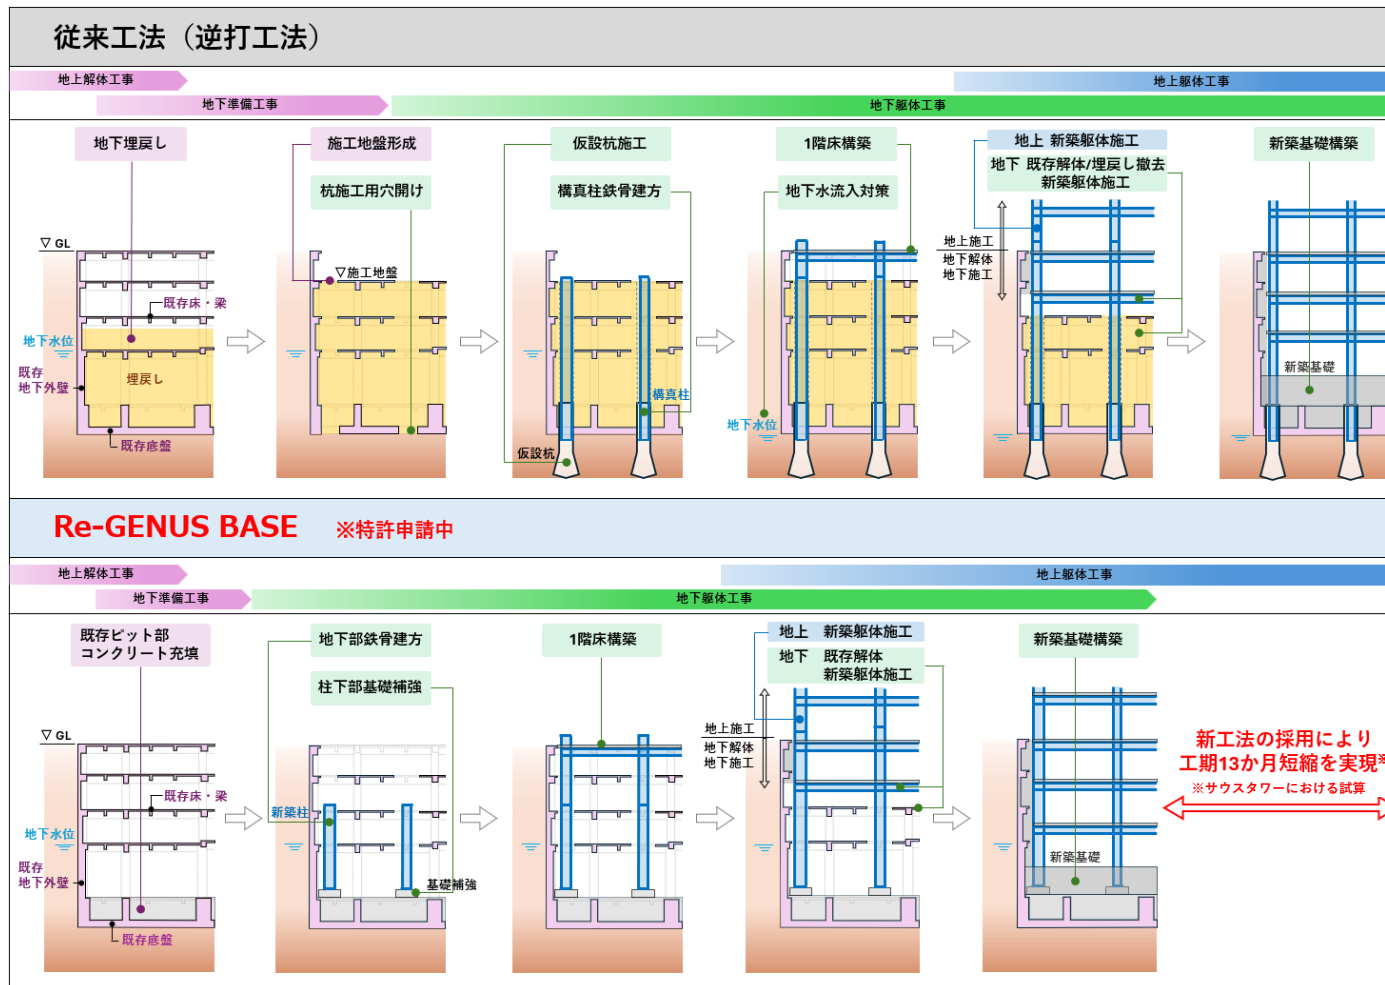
従来工法（逆打工法）

地上解体工事
地上躯体工事
地下準備工事
地下躯体工事

地下埋戻し
施工地盤形成
杭施工用穴開け
仮設杭施工
構真柱鉄骨建方
1階床構築
地下水流入対策
地上 新築躯体施工
地下 既存解体/埋戻し撤去 新築躯体施工
新築基礎構築

▽GL
既存床・梁
地下水位
既存地下外壁
埋戻し
既存底盤
▽施工地盤
構真柱
仮設杭
地下水位
地上施工
地下解体
地下施工
新築基礎

Re-GENUS BASE ※特許申請中

地上解体工事
地上躯体工事
地下準備工事
地下躯体工事

既存ピット部 コンクリート充填
地下部鉄骨建方
柱下部基礎補強
1階床構築
地上 新築躯体施工
地下 既存解体 新築躯体施工
新築基礎構築

▽GL
既存床・梁
地下水位
既存地下外壁
既存底盤
新築柱
基礎補強
地上施工
地下解体
地下施工
新築基礎

新工法の採用により
工期13か月短縮を実現※
※サウスタワーにおける試算